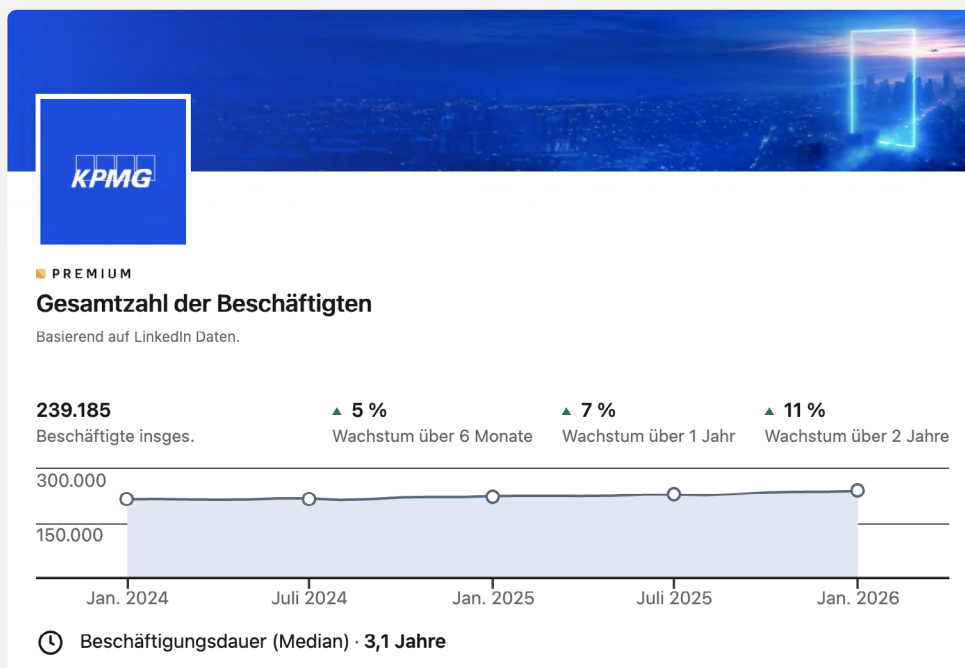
KPMG

PREMIUM

Gesamtzahl der Beschäftigten

Basierend auf LinkedIn Daten.

239.185
Beschäftigte insges.

5 %
Wachstum über 6 Monate

7 %
Wachstum über 1 Jahr

11 %
Wachstum über 2 Jahre

300.000
150.000

Jan. 2024
Juli 2024
Jan. 2025
Juli 2025
Jan. 2026

Beschäftigungsdauer (Median) · 3,1 Jahre